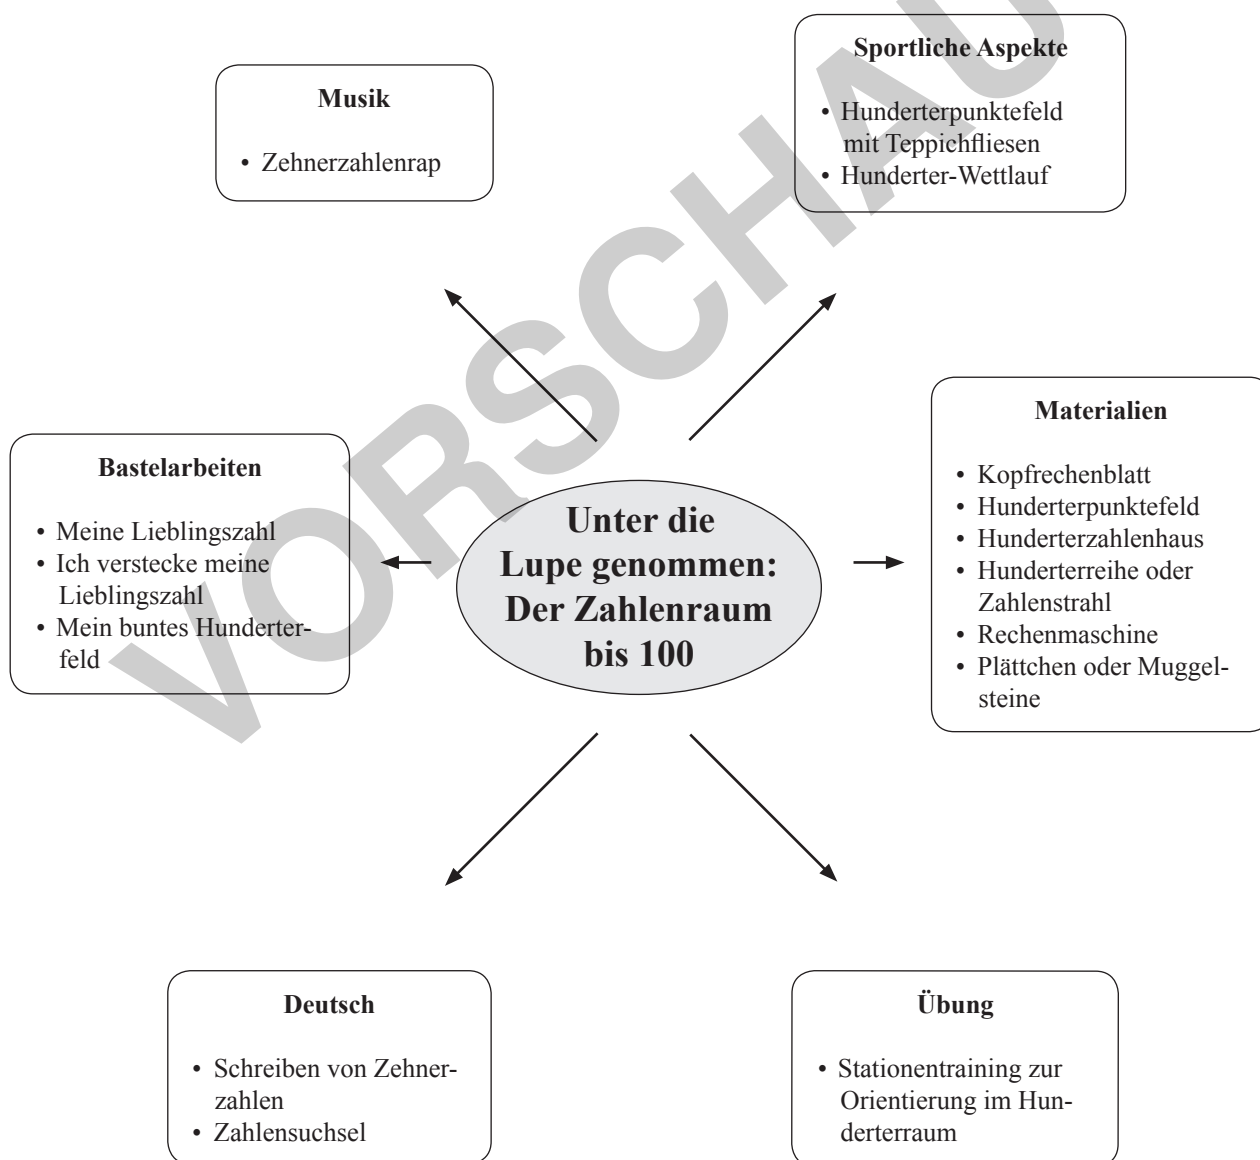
Musik

• Zehnerzahlenrap

Sportliche Aspekte

• Hunderterpunktefeld mit Teppichfliesen
• Hunderter-Wettlauf

Bastelarbeiten

• Meine Lieblingszahl
• Ich verstecke meine Lieblingszahl
• Mein buntes Hunderterfeld

Unter die Lupe genommen: Der Zahlenraum bis 100

Materialien

• Kopfrechenblatt
• Hunderterpunktefeld
• Hunderterzahlenhaus
• Hunderterreihe oder Zahlenstrahl
• Rechenmaschine
• Plättchen oder Muggelsteine

Deutsch

• Schreiben von Zehnerzahlen
• Zahlensuchsel

Übung

• Stationentraining zur Orientierung im Hunderterraum

VORSCHAU